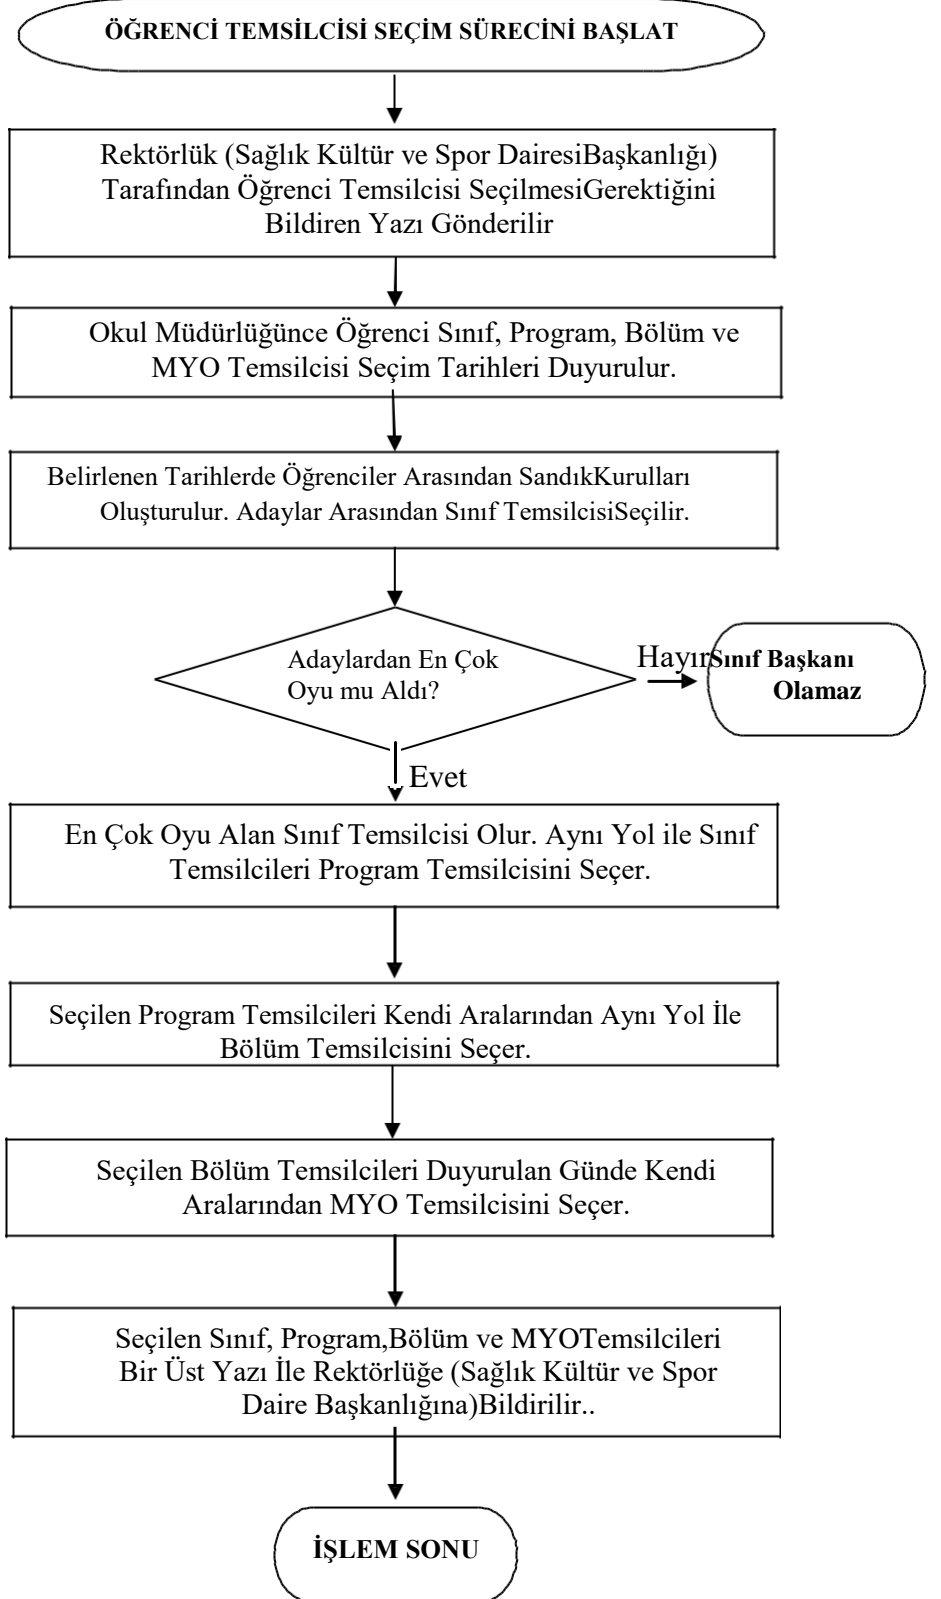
ÖĞRENCİ TEMSİLCİSİ SEÇİM SÜRECİNİ BAŞLAT

Rektörlük (Sağlık Kültür ve Spor DairesiBaşkanlığı) Tarafından Öğrenci Temsilcisi SeçilmesiGerektiğini Bildiren Yazı Gönderilir

Okul Müdürlüğünce Öğrenci Sınıf, Program, Bölüm ve MYO Temsilcisi Seçim Tarihleri Duyurulur.

Belirlenen Tarihlerde Öğrenciler Arasından SandıkKurulları Oluşturulur. Adaylar Arasından Sınıf TemsilcisiSeçilir.

Adaylardan En Çok Oyu mu Aldı?

Hayır

Sınıf Başkanı Olamaz

Evet

En Çok Oyu Alan Sınıf Temsilcisi Olur. Aynı Yol ile Sınıf Temsilcileri Program Temsilcisini Seçer.

Seçilen Program Temsilcileri Kendi Aralarından Aynı Yol İle Bölüm Temsilcisini Seçer.

Seçilen Bölüm Temsilcileri Duyurulan Günde Kendi Aralarından MYO Temsilcisini Seçer.

Seçilen Sınıf, Program,Bölüm ve MYOTemsilcileri Bir Üst Yazı İle Rektörlüğe (Sağlık Kültür ve Spor Daire Başkanlığına)Bildirilir..

İŞLEM SONU